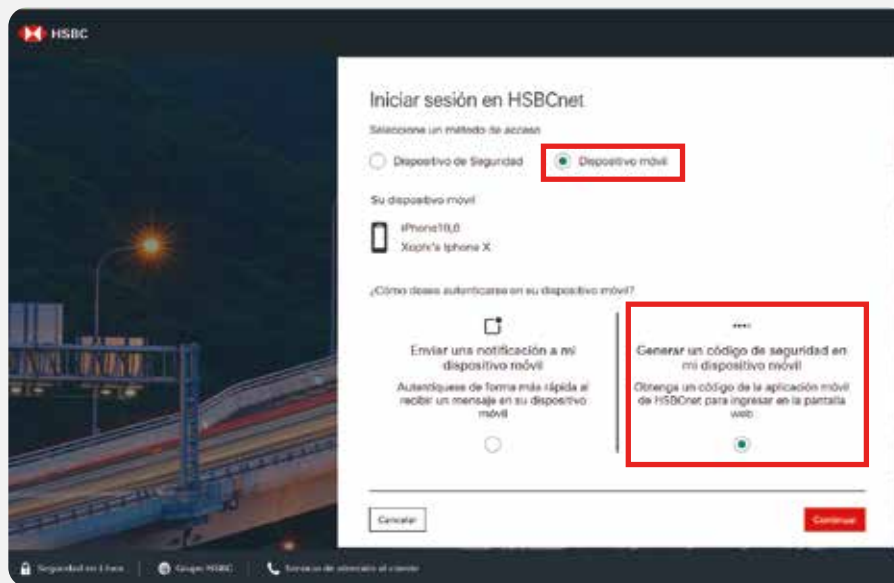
HSBC

Iniciar sesión en HSBCnet

Seleccione un método de acceso

Dispositivo de Seguridad

Dispositivo móvil

Su dispositivo móvil

iPhone10,6
Xophi's Iphone X

¿Cómo desea autenticarse en su dispositivo móvil?

Enviar una notificación a mi dispositivo móvil

Autentíquese de forma más rápida al recibir un mensaje en su dispositivo móvil

****

Generar un código de seguridad en mi dispositivo móvil

Obtenga un código de la aplicación móvil de HSBCnet para ingresar en la pantalla web

Cancelar

Continuar

Seguridad en Línea | Grupo HSBC | Servicio de atención al cliente